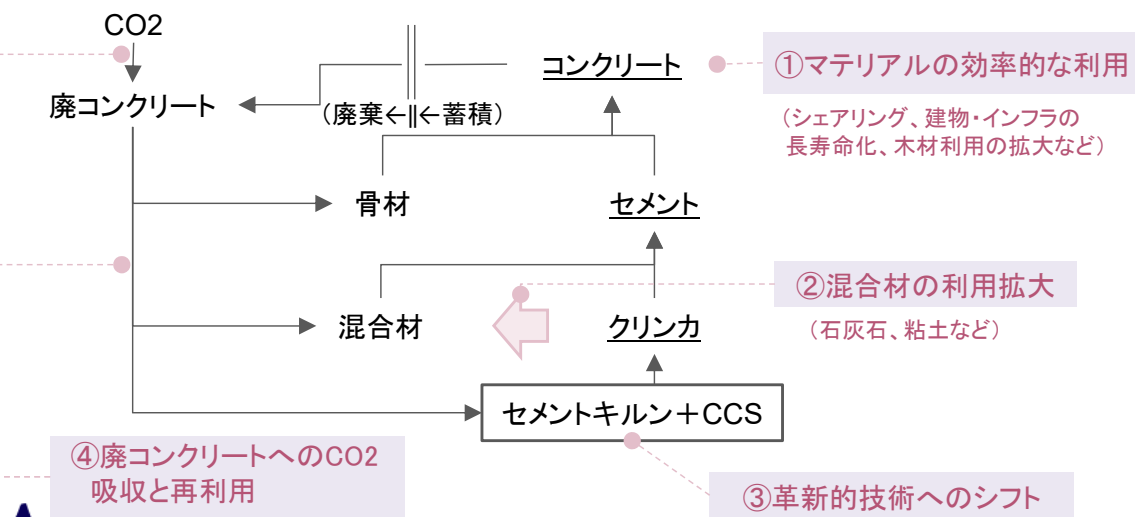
CO2

廃コンクリート

（廃棄←||←蓄積）

コンクリート

①マテリアルの効率的な利用

（シェアリング、建物・インフラの長寿命化、木材利用の拡大など）

骨材

セメント

②混合材の利用拡大

（石灰石、粘土など）

混合材

クリンカ

セメントキルン＋CCS

④廃コンクリートへのCO2吸収と再利用

③革新的技術へのシフト